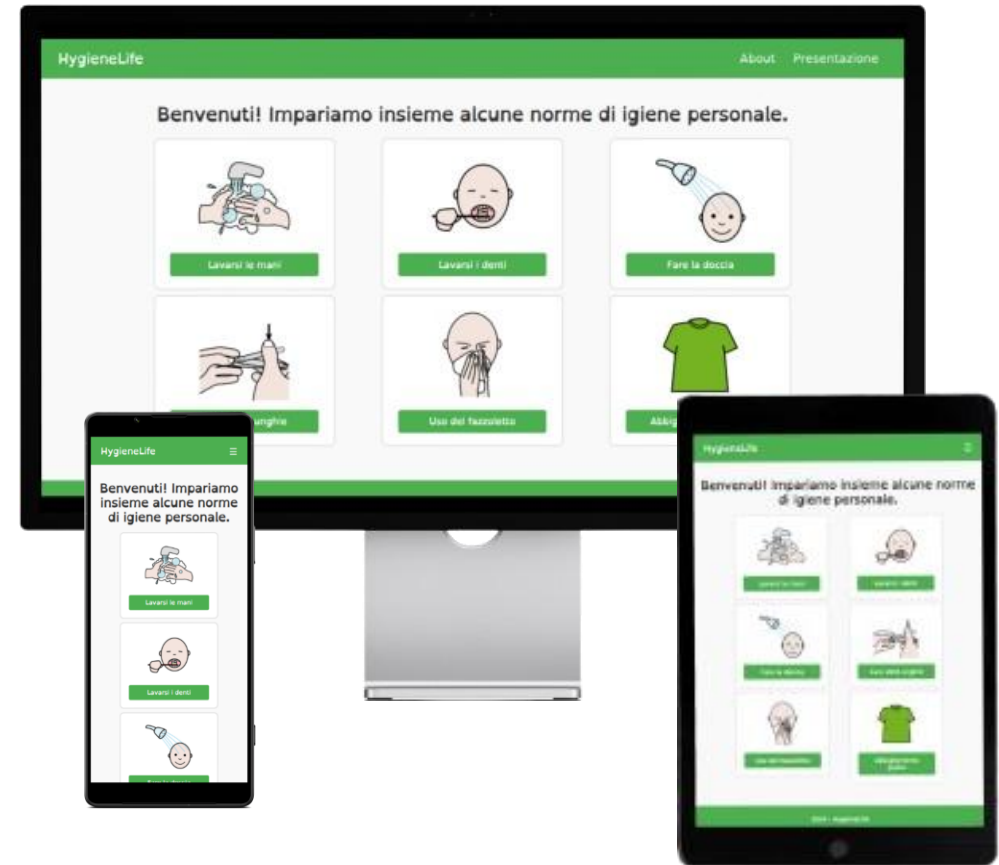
HygieneLife

About Presentazione

Benvenuti! Impariamo insieme alcune norme di igiene personale.

Lavarsi le mani

Lavarsi i denti

Fare la doccia

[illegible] unghie

Uso del fazzoletto

Abbi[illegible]

HygieneLife

Benvenuti! Impariamo insieme alcune norme di igiene personale.

Lavarsi le mani

Lavarsi i denti

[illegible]

HygieneLife

Benvenuti! Impariamo insieme alcune norme di igiene personale.

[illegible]

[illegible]

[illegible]

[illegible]

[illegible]

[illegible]

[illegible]